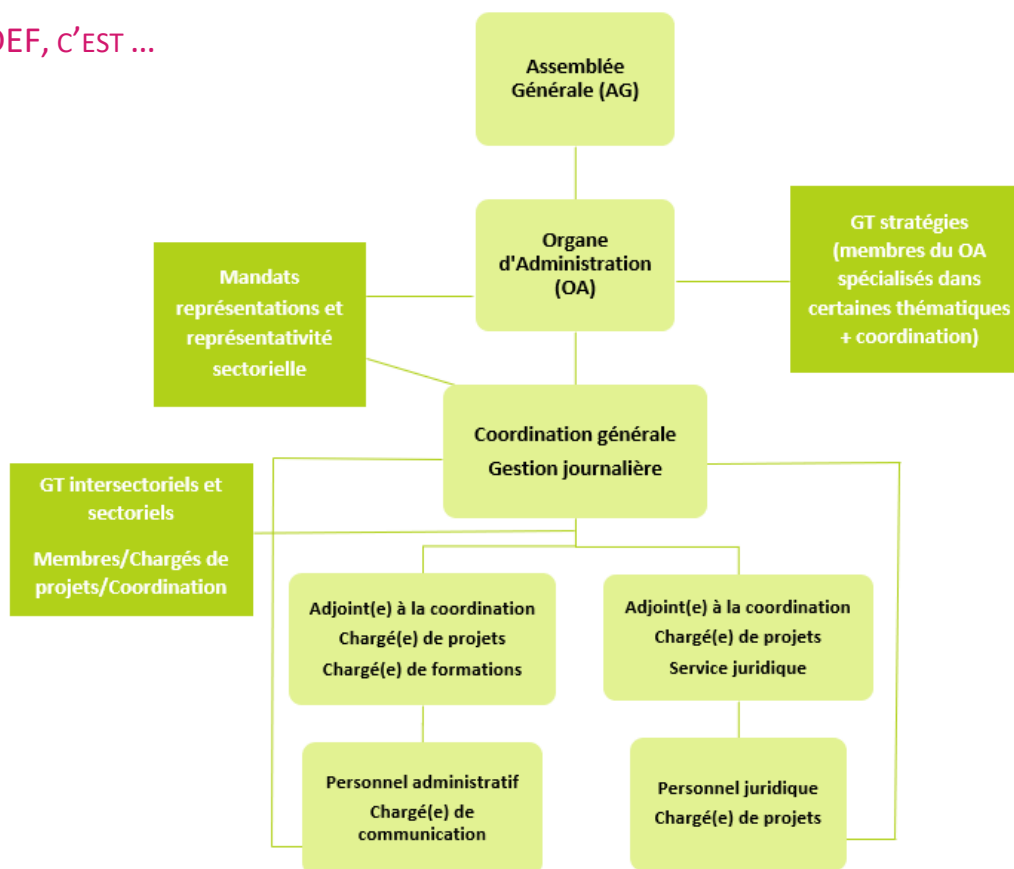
DEF, C'EST ...

Assemblée Générale (AG)

Organe d'Administration (OA)

Mandats représentations et représentativité sectorielle

GT stratégies (membres du OA spécialisés dans certaines thématiques + coordination)

Coordination générale
Gestion journalière

GT intersectoriels et sectoriels
Membres/Chargés de projets/Coordination

Adjoint(e) à la coordination
Chargé(e) de projets
Chargé(e) de formations

Adjoint(e) à la coordination
Chargé(e) de projets
Service juridique

Personnel administratif
Chargé(e) de communication

Personnel juridique
Chargé(e) de projets